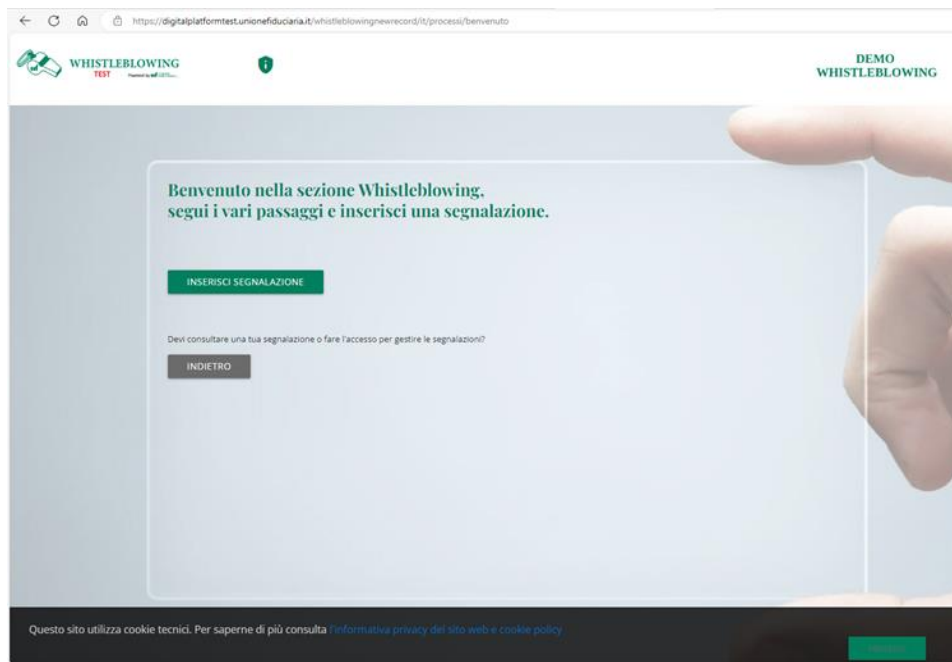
https://digitalplatformtest.unionefiduciaria.it/whistleblowingnewrecord/it/processi/benvenuto

WHISTLEBLOWING
TEST
Powered by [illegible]

DEMO
WHISTLEBLOWING

Benvenuto nella sezione Whistleblowing, segui i vari passaggi e inserisci una segnalazione.

INSERISCI SEGNALAZIONE

Devi consultare una tua segnalazione o fare l'accesso per gestire le segnalazioni?

INDIETRO

Questo sito utilizza cookie tecnici. Per saperne di più consulta l'informativa privacy del sito web e cookie policy

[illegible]